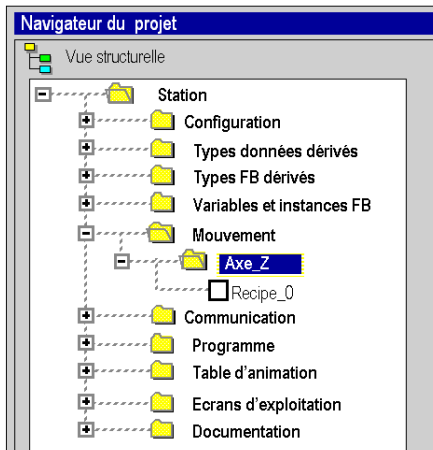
Navigateur du projet

Vue structurelle

Station
Configuration
Types données dérivés
Types FB dérivés
Variables et instances FB
Mouvement
Axe_Z
Recipe_0
Communication
Programme
Table d'animation
Ecrans d'exploitation
Documentation